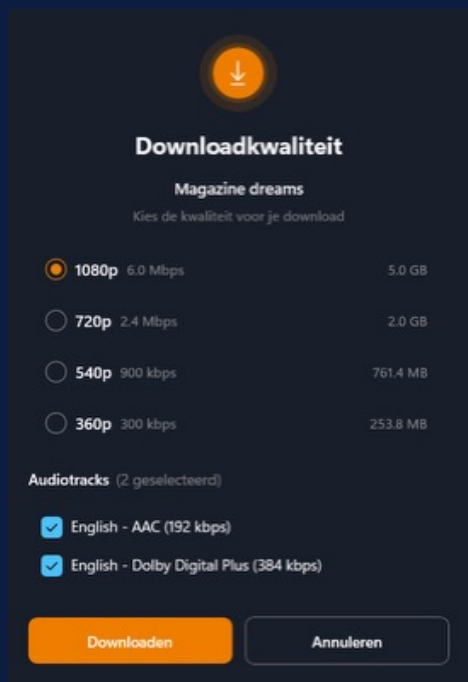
Downloadkwaliteit

Magazine dreams

Kies de kwaliteit voor je download

1080p 6.0 Mbps 5.0 GB

720p 2.4 Mbps 2.0 GB

540p 900 kbps 761.4 MB

360p 300 kbps 253.8 MB

Audiotracks (2 geselecteerd)

English - AAC (192 kbps)

English - Dolby Digital Plus (384 kbps)

Downloaden

Annuleren